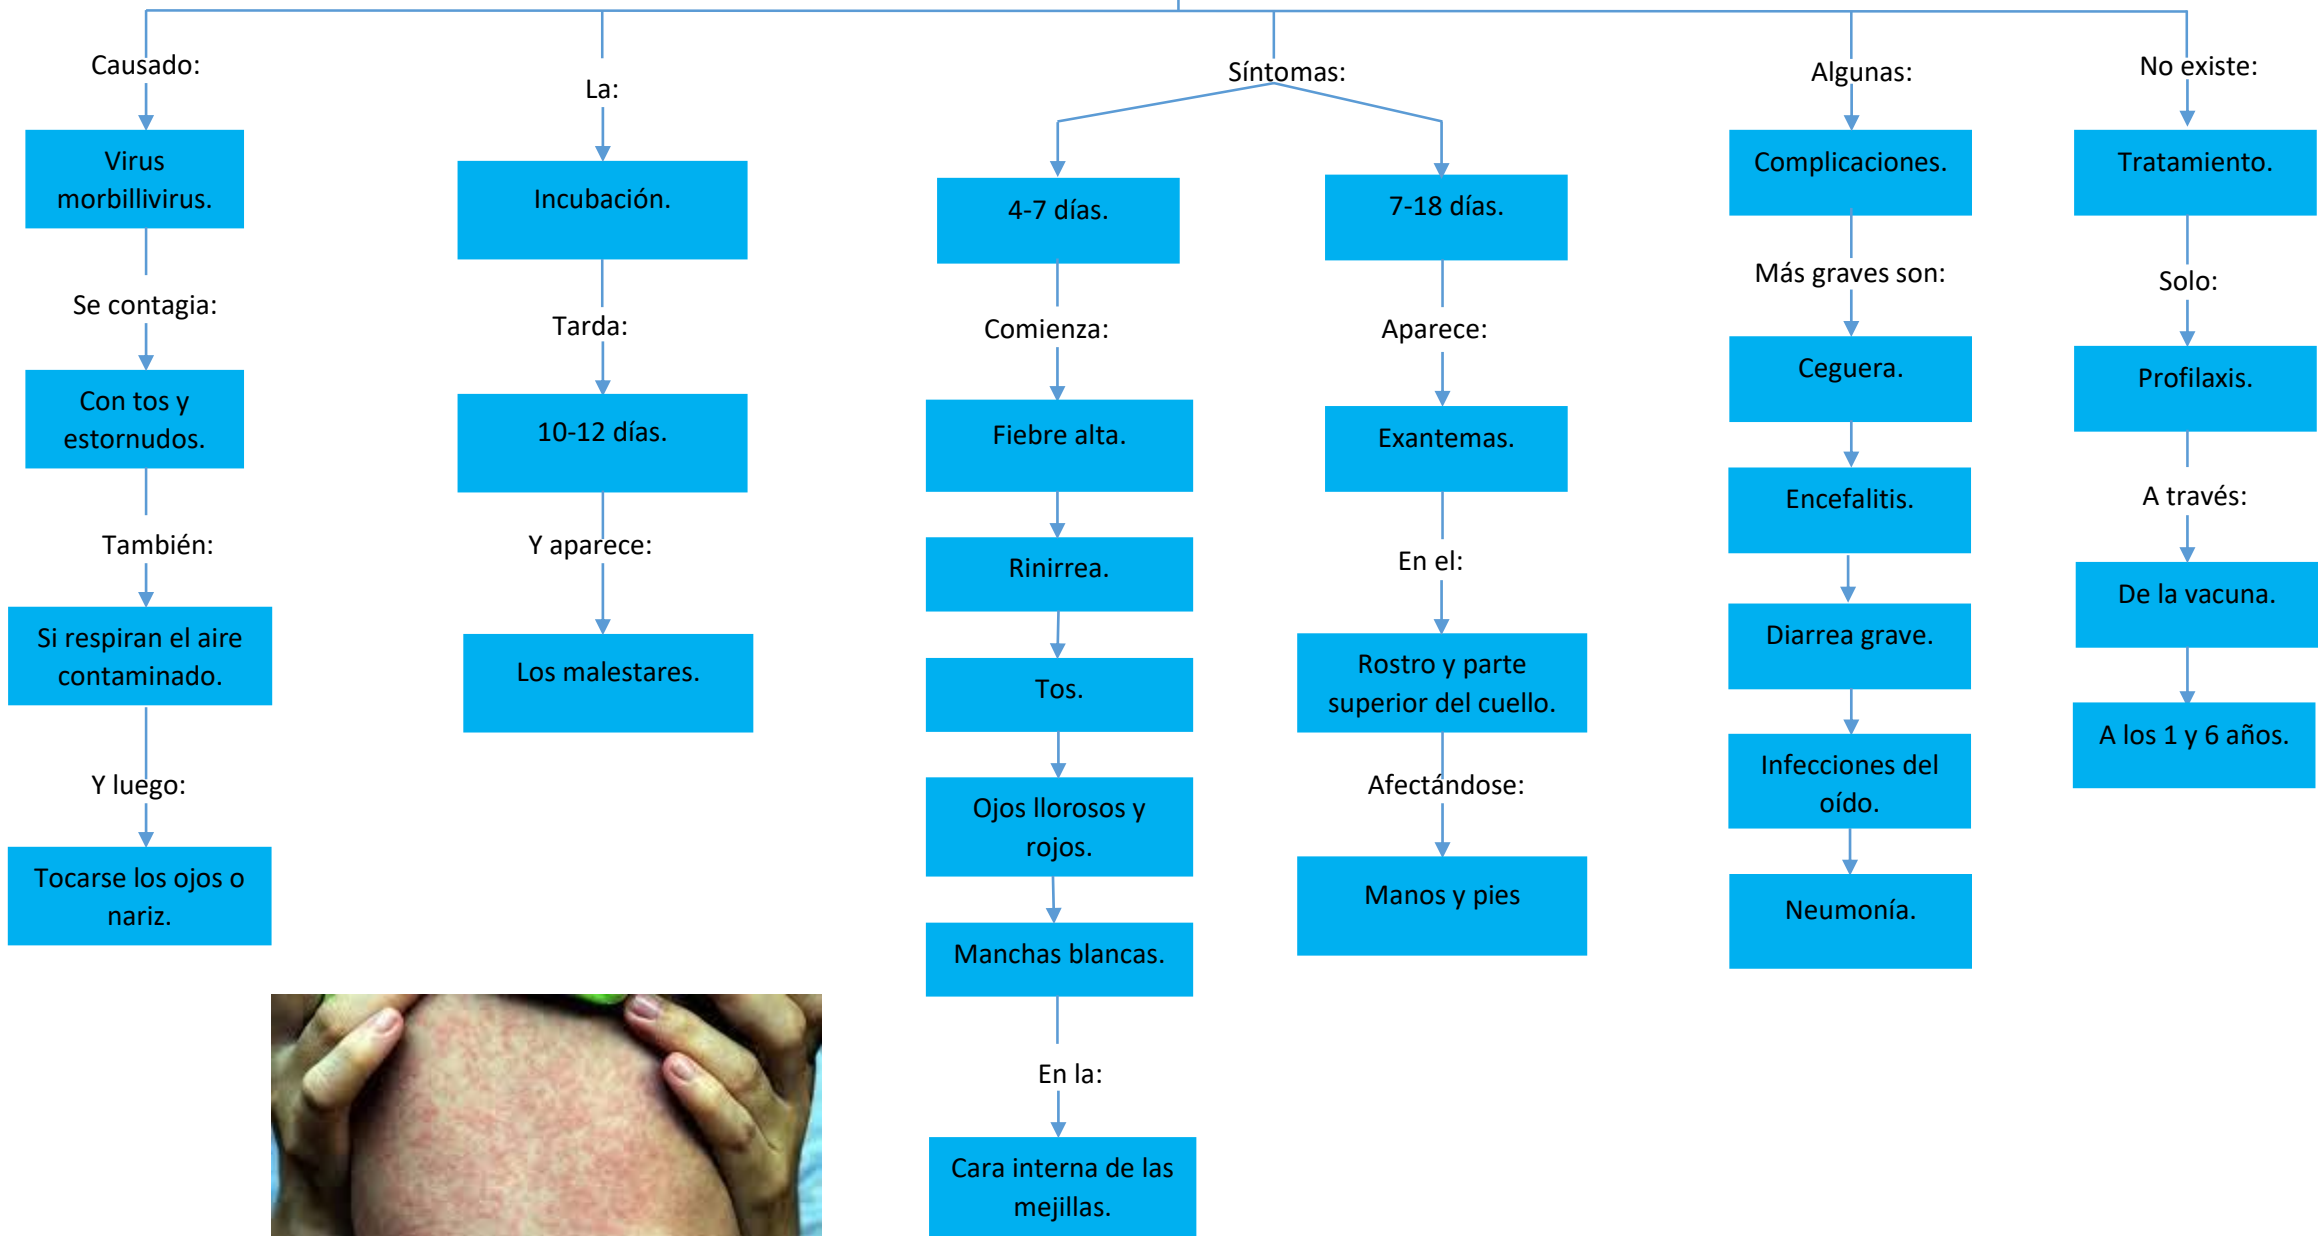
Causado:

Virus morbillivirus.

Se contagia:

Con tos y estornudos.

También:

Si respiran el aire contaminado.

Y luego:

Tocarse los ojos o nariz.

La:

Incubación.

Tarda:

10-12 días.

Y aparece:

Los malestares.

Síntomas:

4-7 días.

Comienza:

Fiebre alta.

Rinirrea.

Tos.

Ojos llorosos y rojos.

Manchas blancas.

En la:

Cara interna de las mejillas.

7-18 días.

Aparece:

Exantemas.

En el:

Rostro y parte superior del cuello.

Afectándose:

Manos y pies

Algunas:

Complicaciones.

Más graves son:

Ceguera.

Encefalitis.

Diarrea grave.

Infecciones del oído.

Neumonía.

No existe:

Tratamiento.

Solo:

Profilaxis.

A través:

De la vacuna.

A los 1 y 6 años.